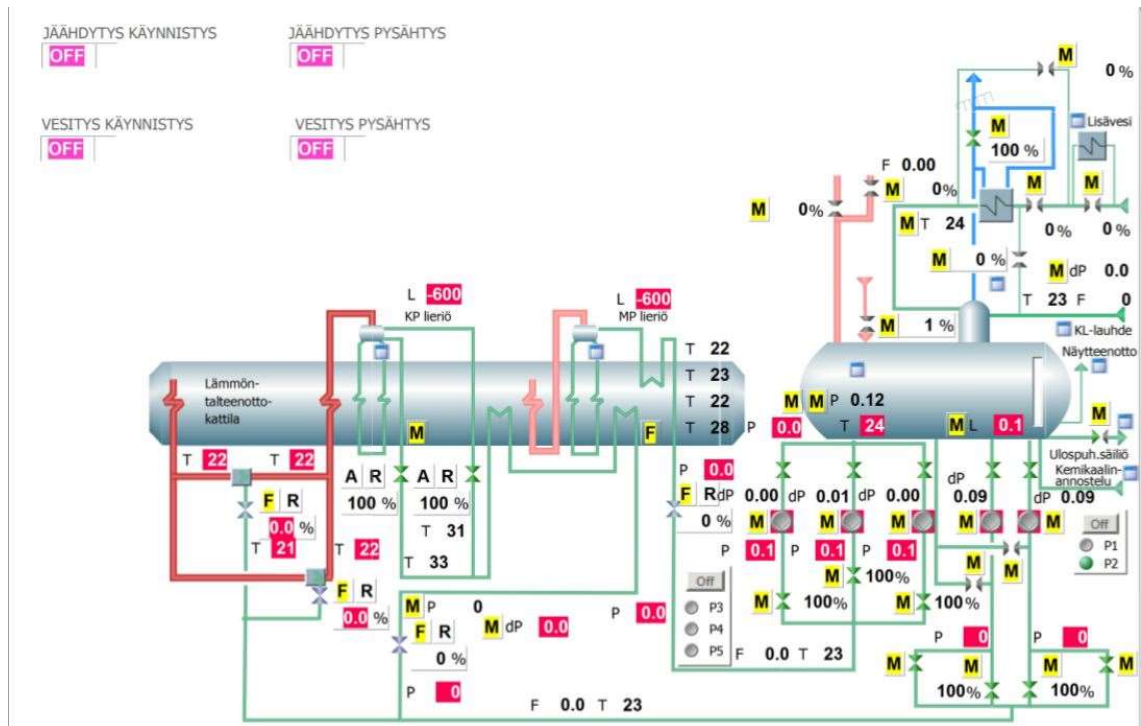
JÄÄHDYTYS KÄYNNISTYS
OFF

JÄÄHDYTYS PYSÄHTYS
OFF

VESITYS KÄYNNISTYS
OFF

VESITYS PYSÄHTYS
OFF

M 0 %
Lisävesi
M 100 %
F 0.00
M 0%
M 0%
M M
M T 24
0 % 0 %
M 0 %
M dP 0.0
T 23 F 0
M 1 %
KL-lauhde
Näytteenotto

L -600
KP lieriö
L -600
MP lieriö

Lämmön-talteenotto-kattila

T 22
T 23
T 22
T 28 P 0.0
M M P 0.12
T 24
M L 0.1
M
Ulospuh.säiliö
Kemikaalin-annostelu

M
F

T 22 T 22
F R
0.0 %
T 21 T 22

A R A R
100 % 100 %
T 31
T 33

F R
0.0 %

P 0.0
F R dP
0 %

0.00 dP 0.01 dP 0.00 dP 0.09 dP 0.09
M M M M M M
P 0.1 P 0.1 P 0.1
M 100%
M 100% M 100%
M

Off
P1
P2

Off
P3
P4
P5

M P 0
M dP 0.0
P 0.0
F R
0 %
P 0

F 0.0 T 23

P 0 P 0
M M M M
100% 100%

F 0.0 T 23